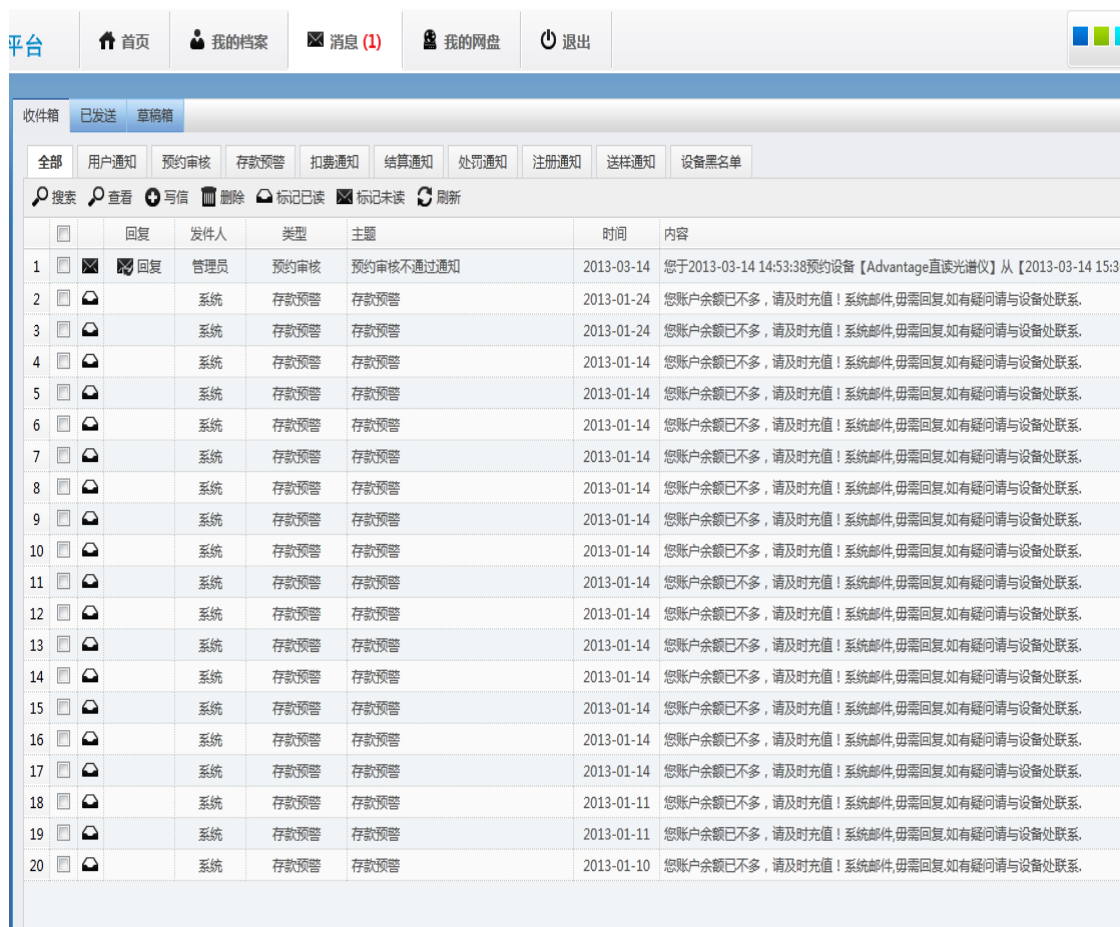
平台 首页 我的档案 消息 (1) 我的网盘 退出

收件箱 已发送 草稿箱

全部 用户通知 预约审核 存款预警 扣费通知 结算通知 处罚通知 注册通知 送样通知 设备黑名单

搜索 查看 写信 删除 标记已读 标记未读 刷新

| | | | 回复 | 发件人 | 类型 | 主题 | 时间 | 内容 |
|---|---|---|---|---|---|---|---|---|
| 1 | | | 回复 | 管理员 | 预约审核 | 预约审核不通过通知 | 2013-03-14 | 您于2013-03-14 14:53:38预约设备【Advantage直读光谱仪】从【2013-03-14 15:3 |
| 2 | | | | 系统 | 存款预警 | 存款预警 | 2013-01-24 | 您账户余额已不多，请及时充值！系统邮件,毋需回复.如有疑问请与设备处联系. |
| 3 | | | | 系统 | 存款预警 | 存款预警 | 2013-01-24 | 您账户余额已不多，请及时充值！系统邮件,毋需回复.如有疑问请与设备处联系. |
| 4 | | | | 系统 | 存款预警 | 存款预警 | 2013-01-14 | 您账户余额已不多，请及时充值！系统邮件,毋需回复.如有疑问请与设备处联系. |
| 5 | | | | 系统 | 存款预警 | 存款预警 | 2013-01-14 | 您账户余额已不多，请及时充值！系统邮件,毋需回复.如有疑问请与设备处联系. |
| 6 | | | | 系统 | 存款预警 | 存款预警 | 2013-01-14 | 您账户余额已不多，请及时充值！系统邮件,毋需回复.如有疑问请与设备处联系. |
| 7 | | | | 系统 | 存款预警 | 存款预警 | 2013-01-14 | 您账户余额已不多，请及时充值！系统邮件,毋需回复.如有疑问请与设备处联系. |
| 8 | | | | 系统 | 存款预警 | 存款预警 | 2013-01-14 | 您账户余额已不多，请及时充值！系统邮件,毋需回复.如有疑问请与设备处联系. |
| 9 | | | | 系统 | 存款预警 | 存款预警 | 2013-01-14 | 您账户余额已不多，请及时充值！系统邮件,毋需回复.如有疑问请与设备处联系. |
| 10 | | | | 系统 | 存款预警 | 存款预警 | 2013-01-14 | 您账户余额已不多，请及时充值！系统邮件,毋需回复.如有疑问请与设备处联系. |
| 11 | | | | 系统 | 存款预警 | 存款预警 | 2013-01-14 | 您账户余额已不多，请及时充值！系统邮件,毋需回复.如有疑问请与设备处联系. |
| 12 | | | | 系统 | 存款预警 | 存款预警 | 2013-01-14 | 您账户余额已不多，请及时充值！系统邮件,毋需回复.如有疑问请与设备处联系. |
| 13 | | | | 系统 | 存款预警 | 存款预警 | 2013-01-14 | 您账户余额已不多，请及时充值！系统邮件,毋需回复.如有疑问请与设备处联系. |
| 14 | | | | 系统 | 存款预警 | 存款预警 | 2013-01-14 | 您账户余额已不多，请及时充值！系统邮件,毋需回复.如有疑问请与设备处联系. |
| 15 | | | | 系统 | 存款预警 | 存款预警 | 2013-01-14 | 您账户余额已不多，请及时充值！系统邮件,毋需回复.如有疑问请与设备处联系. |
| 16 | | | | 系统 | 存款预警 | 存款预警 | 2013-01-14 | 您账户余额已不多，请及时充值！系统邮件,毋需回复.如有疑问请与设备处联系. |
| 17 | | | | 系统 | 存款预警 | 存款预警 | 2013-01-14 | 您账户余额已不多，请及时充值！系统邮件,毋需回复.如有疑问请与设备处联系. |
| 18 | | | | 系统 | 存款预警 | 存款预警 | 2013-01-11 | 您账户余额已不多，请及时充值！系统邮件,毋需回复.如有疑问请与设备处联系. |
| 19 | | | | 系统 | 存款预警 | 存款预警 | 2013-01-11 | 您账户余额已不多，请及时充值！系统邮件,毋需回复.如有疑问请与设备处联系. |
| 20 | | | | 系统 | 存款预警 | 存款预警 | 2013-01-10 | 您账户余额已不多，请及时充值！系统邮件,毋需回复.如有疑问请与设备处联系. |